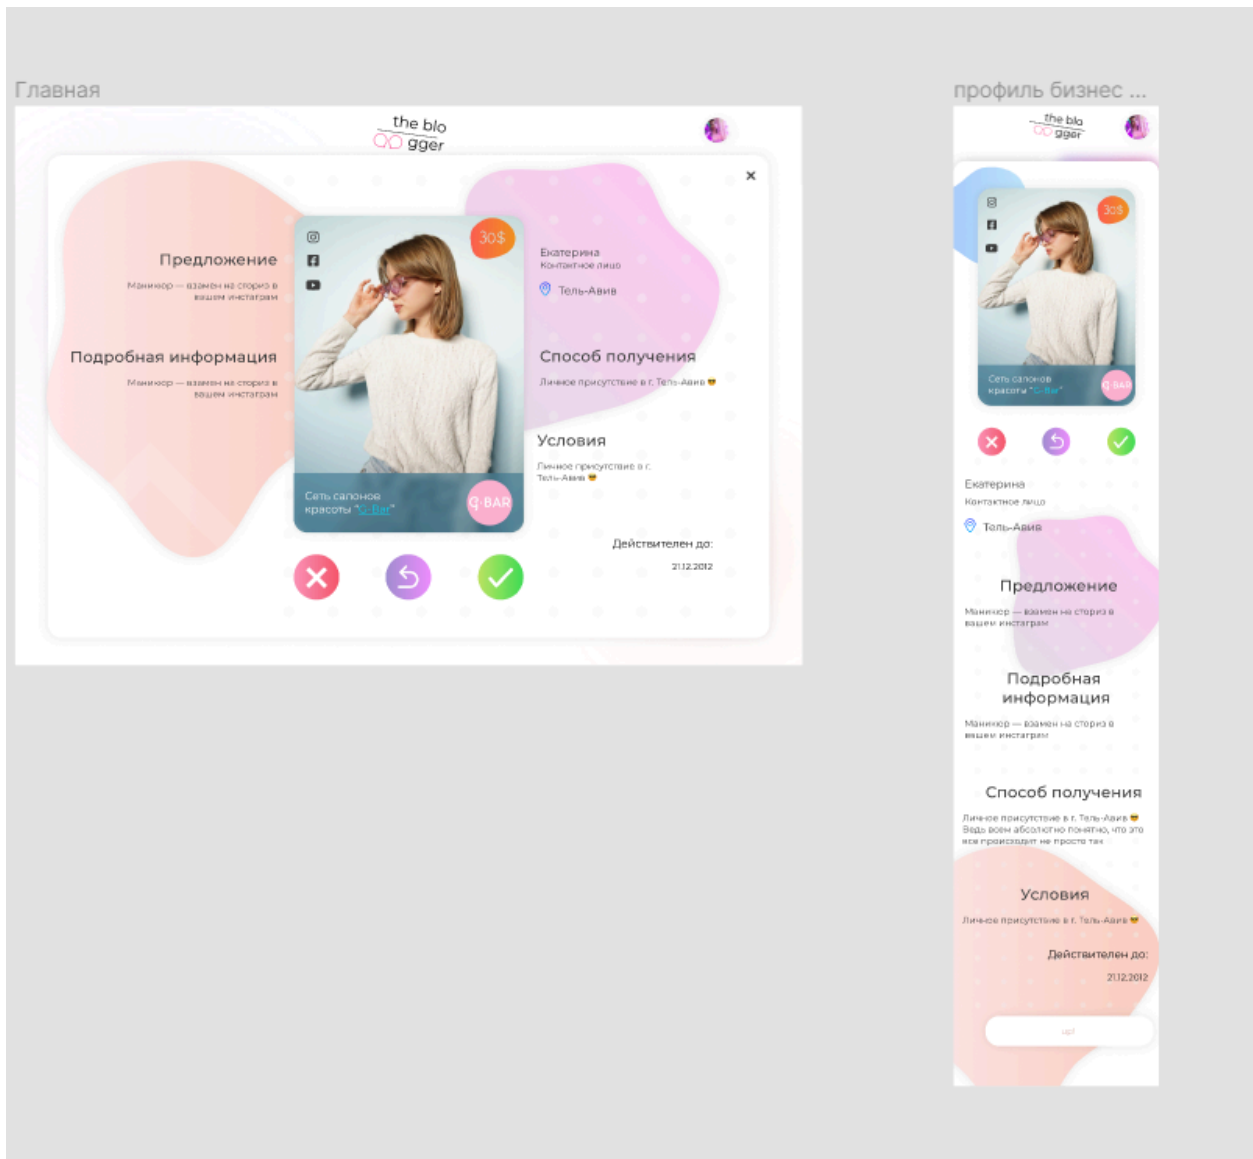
Главная

the blo gger

×

Предложение

Маникюр — взамен на сториз в вашем инстаграм

Подробная информация

Маникюр — взамен на сториз в вашем инстаграм

30$

Сеть салонов красоты "Q-Bar"

Q-BAR

Екатерина
Контактное лицо

Тель-Авив

Способ получения

Личное присутствие в г. Тель-Авив

Условия

Личное присутствие в г. Тель-Авив

Действителен до:

21.12.2012

профиль бизнес ...

the blo gger

30$

Сеть салонов красоты "Q-Bar"

Q-BAR

Екатерина
Контактное лицо

Тель-Авив

Предложение

Маникюр — взамен на сториз в вашем инстаграм

Подробная информация

Маникюр — взамен на сториз в вашем инстаграм

Способ получения

Личное присутствие в г. Тель-Авив
Ведь всем абсолютно понятно, что это все происходит не просто так

Условия

Личное присутствие в г. Тель-Авив

Действителен до:

21.12.2012

up!